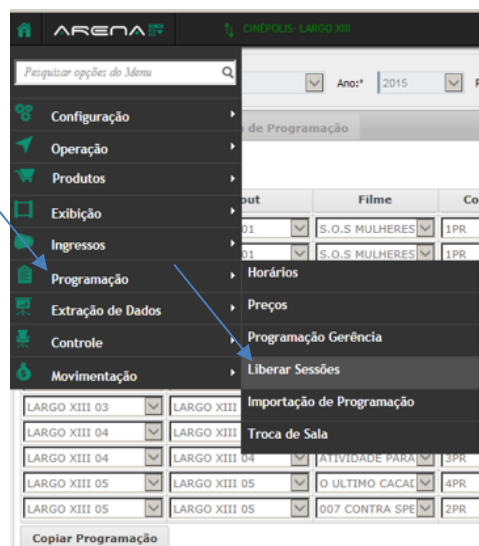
ARENA

CINÉPOLIS - LARGO XIII

Pesquisar opções do Menu

Configuração
Operação
Produtos
Exibição
Ingressos
Programação
Extração de Dados
Controle
Movimentação

Ano:* 2015

de Programação

out | Filme | Co
01 | S.O.S MULHERES | 1PR
01 | S.O.S MULHERES | 1PR

Horários
Preços
Programação Gerência
Liberar Sessões
Importação de Programação
Troca de Sala

LARGO XIII 03 | LARGO XIII 03
LARGO XIII 04 | LARGO XIII 04
LARGO XIII 04 | LARGO XIII 04 | ATIVIDADE PARA | 3PR
LARGO XIII 05 | LARGO XIII 05 | O ULTIMO CACAD | 4PR
LARGO XIII 05 | LARGO XIII 05 | 007 CONTRA SPE | 2PR

Copiar Programação